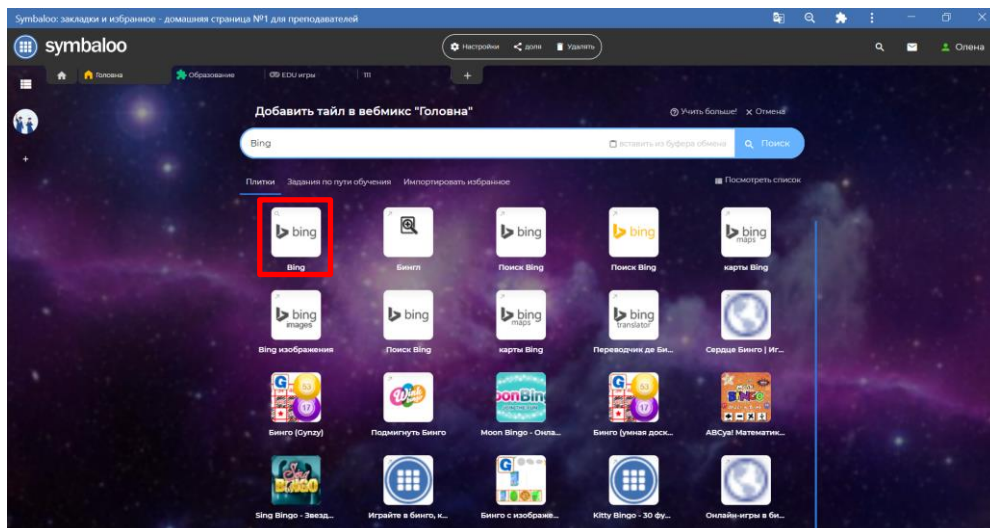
Symbaloo: закладки и избранное - домашняя страница №1 для преподавателей

symbaloo

Настройки   доля   Удалять

Олена

Головна   Образование   EDU игры   111   +

Добавить тайл в вебмикс "Головна"

Учить больше!   × Отмена

Bing

вставить из буфера обмена   Поиск

Плитки   Задания по пути обучения   Импортировать избранное

Посмотреть список

bing
Bing

Бинго

bing
Поиск Bing

bing
Поиск Bing

bing maps
карты Bing

bing images
Bing изображения

bing
Поиск Bing

bing maps
карты Bing

bing translator
Переводчик де Би...

Сердце Бинго | Иг...

Бинго (Gynzy)

Подмигнуть Бинго

Moon Bingo - Онла...

Бинго (умная доск...

ABCya! Математик...

Sing Bingo - Звезд...

Играйте в бинго, к...

Бинго с изображе...

Kitty Bingo - 30 фу...

Онлайн-игры в би...